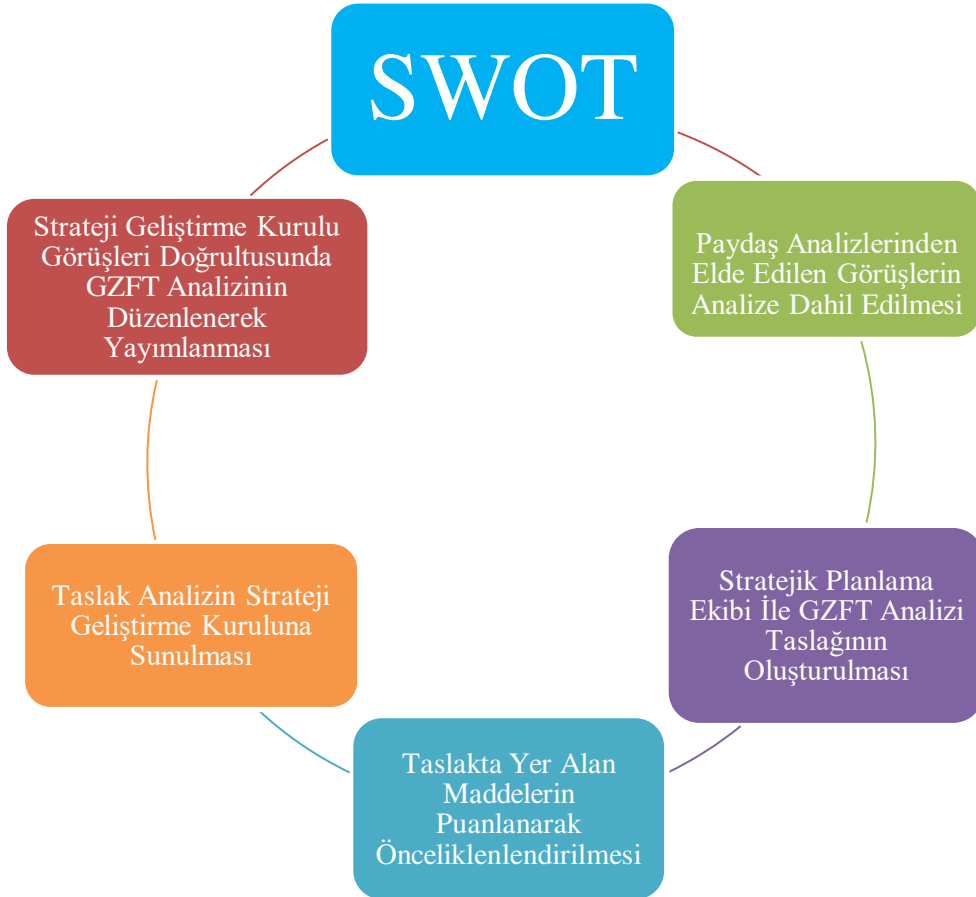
SWOT

Paydaş Analizlerinden Elde Edilen Görüşlerin Analize Dahil Edilmesi

Stratejik Planlama Ekibi İle GZFT Analizi Taslağının Oluşturulması

Taslakta Yer Alan Maddelerin Puanlanarak Önceliklenlendirilmesi

Taslak Analizin Strateji Geliştirme Kuruluna Sunulması

Strateji Geliştirme Kurulu Görüşleri Doğrultusunda GZFT Analizinin Düzenlenerek Yayımlanması